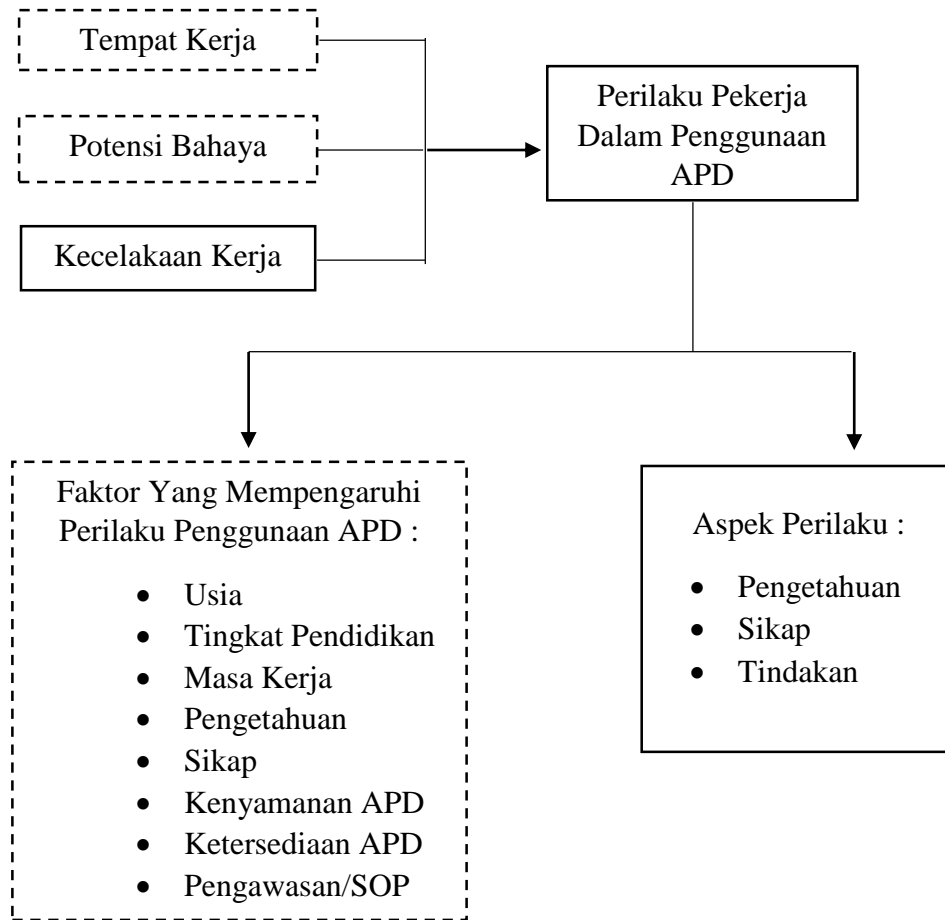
Tempat Kerja

Potensi Bahaya

Kecelakaan Kerja

Perilaku Pekerja Dalam Penggunaan APD

Faktor Yang Mempengaruhi Perilaku Penggunaan APD :

- Usia
- Tingkat Pendidikan
- Masa Kerja
- Pengetahuan
- Sikap
- Kenyamanan APD
- Ketersediaan APD
- Pengawasan/SOP

Aspek Perilaku :

- Pengetahuan
- Sikap
- Tindakan